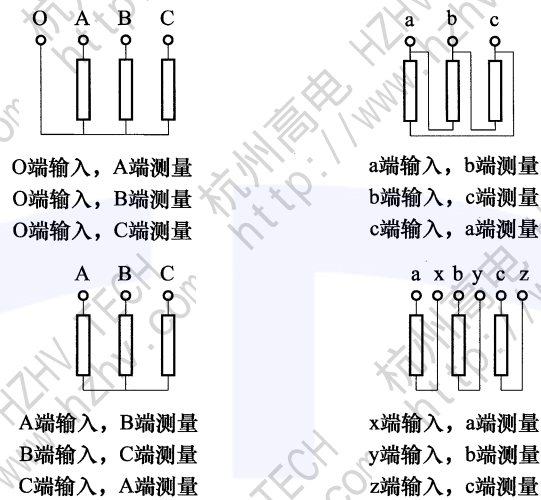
O A B C

a b c

O端输入，A端测量
O端输入，B端测量
O端输入，C端测量

a端输入，b端测量
b端输入，c端测量
c端输入，a端测量

A B C

a x b y c z

A端输入，B端测量
B端输入，C端测量
C端输入，A端测量

x端输入，a端测量
y端输入，b端测量
z端输入，c端测量

杭州高电 HZHV http://www.hzhv.com
HZHV TECH http://www.hzhv.com
杭州高电 http://www.hzhv.com
HZHV TECH